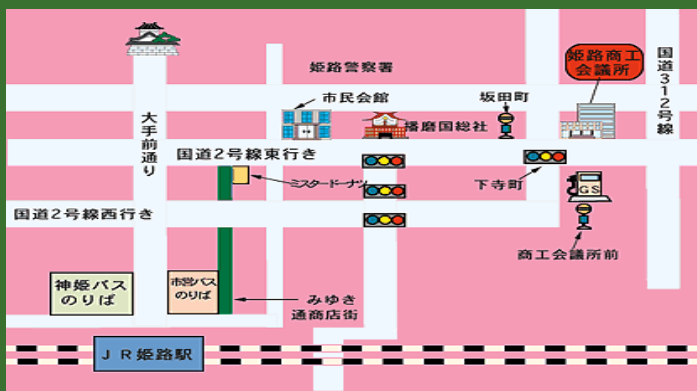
姫路警察署

姫路商工会議所

国道312号線

市民会館

坂田町

播磨国総社

大手前通り

国道2号線東行き

下寺町

GS

ミスタードーナツ

国道2号線西行き

商工会議所前

神姫バスのりば

市営バスのりば

みゆき通商店街

JR姫路駅